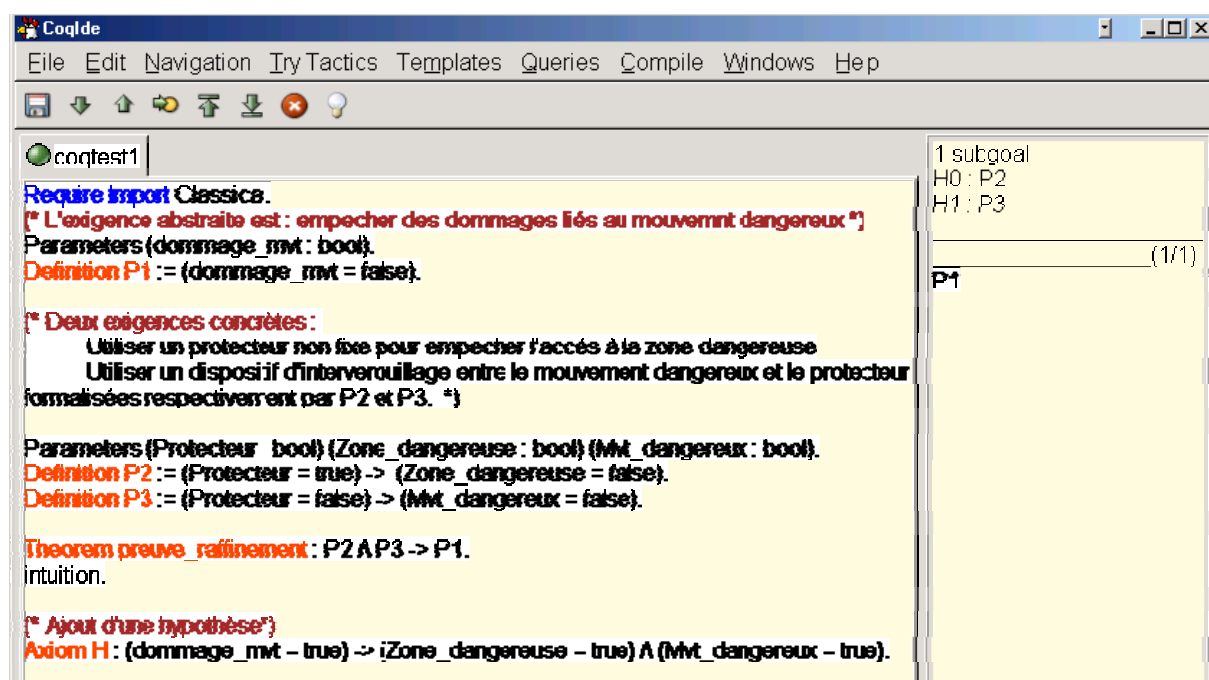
CoqIde

File Edit Navigation Try Tactics Templates Queries Compile Windows Hep

coqtest1

Require Import Classica.
(* L'exigence abstraite est : empecher des dommages liés au mouvemnt dangereux *)
Parameters (dommage_mvt : bool).
Definition P1 := (dommage_mvt = false).

(* Deux exigences concrètes :
Utiliser un protecteur non fixe pour empecher l'accés à la zone dangereuse
Utiliser un dispositif d'interverouillage entre le mouvement dangereux et le protecteur
formalisées respectivement par P2 et P3. *)

Parameters (Protecteur : bool) (Zone_dangereuse : bool) (Mvt_dangereux : bool).
Definition P2 := (Protecteur = true) -> (Zone_dangereuse = false).
Definition P3 := (Protecteur = false) -> (Mvt_dangereux = false).

Theorem preuve_raffinement : P2 ∧ P3 -> P1.
intuition.

(* Ajout d'une hypothèse*)
Axiom H : (dommage_mvt = true) -> (Zone_dangereuse = true) ∧ (Mvt_dangereux = true).

1 subgoal
H0 : P2
H1 : P3
(1/1)
P1